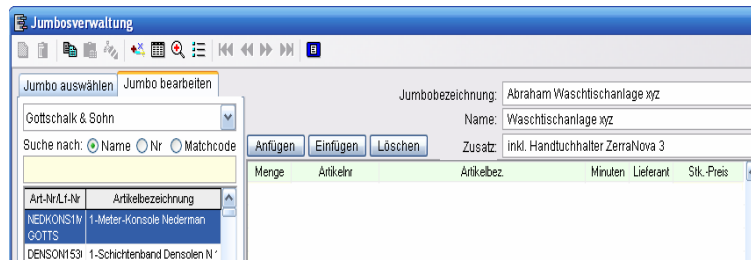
Jumbosverwaltung

Jumbo auswählen | Jumbo bearbeiten

Gottschalk & Sohn

Suche nach: Name Nr Matchcode

| Art-Nr/Lf-Nr | Artikelbezeichnung |
|---|---|
| NEDKONS1M GOTTS | 1-Meter-Konsole Nederman |
| DENSON153 | 1-Schichtenband Densolen N |

Jumbobezeichnung: Abraham Waschtischanlage xyz

Name: Waschtischanlage xyz

Zusatz: inkl. Handtuchhalter ZerraNova 3

Anfügen | Einfügen | Löschen

| Menge | Artikelnr | Artikelbez. | Minuten | Lieferant | Stk.-Preis |
|---|---|---|---|---|---|